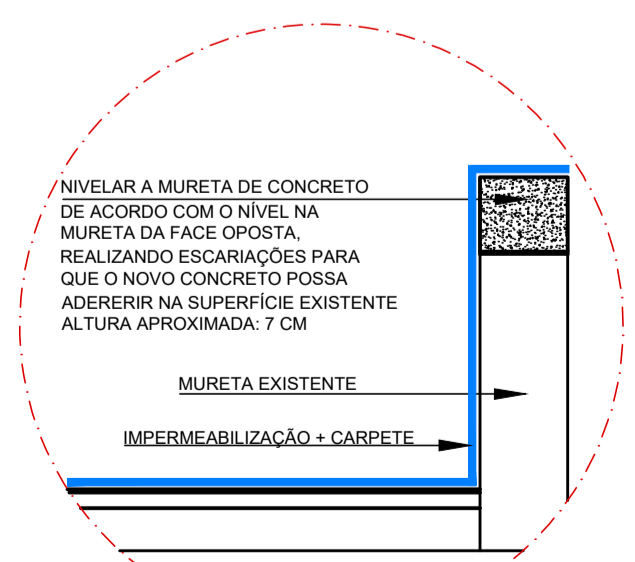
NIVELAR A MURETA DE CONCRETO
DE ACORDO COM O NÍVEL NA
MURETA DA FACE OPOSTA,
REALIZANDO ESCARIAÇÕES PARA
QUE O NOVO CONCRETO POSSA
ADERERIR NA SUPERFÍCIE EXISTENTE
ALTURA APROXIMADA: 7 CM

MURETA EXISTENTE

IMPERMEABILIZAÇÃO + CARPETE